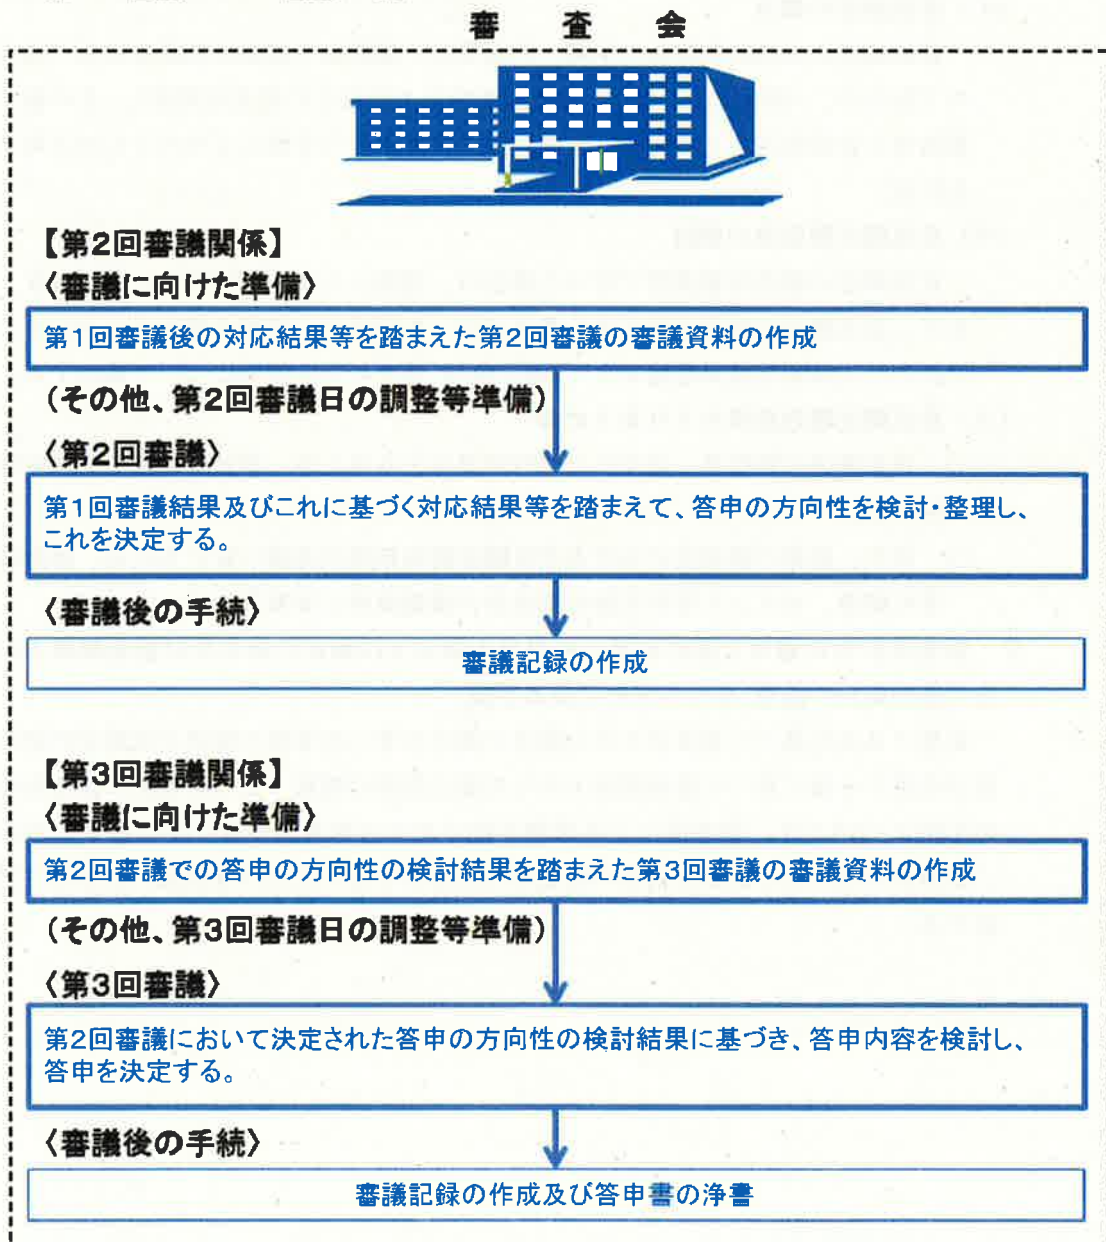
審　査　会

【第2回審議関係】
〈審議に向けた準備〉

第1回審議後の対応結果等を踏まえた第2回審議の審議資料の作成

（その他、第2回審議日の調整等準備）

〈第2回審議〉

第1回審議結果及びこれに基づく対応結果等を踏まえて、答申の方向性を検討・整理し、これを決定する。

〈審議後の手続〉

審議記録の作成

【第3回審議関係】
〈審議に向けた準備〉

第2回審議での答申の方向性の検討結果を踏まえた第3回審議の審議資料の作成

（その他、第3回審議日の調整等準備）

〈第3回審議〉

第2回審議において決定された答申の方向性の検討結果に基づき、答申内容を検討し、答申を決定する。

〈審議後の手続〉

審議記録の作成及び答申書の浄書